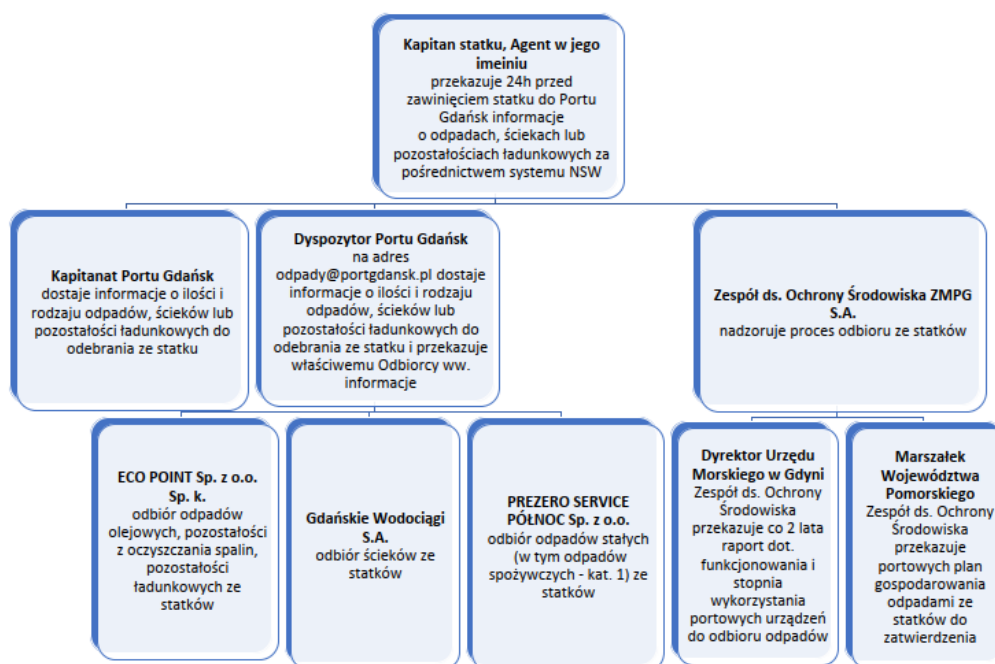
**Kapitan statku, Agent w jego imeiniu**
przekazuje 24h przed zawinięciem statku do Portu Gdańsk informacje o odpadach, ściekach lub pozostałościach ładunkowych za pośrednictwem systemu NSW

**Kapitanat Portu Gdańsk**
dostaje informacje o ilości i rodzaju odpadów, ścieków lub pozostałości ładunkowych do odebrania ze statku

**Dyspozytor Portu Gdańsk**
na adres odpady@portgdansk.pl dostaje informacje o ilości i rodzaju odpadów, ścieków lub pozostałości ładunkowych do odebrania ze statku i przekazuje właściwemu Odbiorcy ww. informacje

**Zespół ds. Ochrony Środowiska ZMPG S.A.**
nadzoruje proces odbioru ze statków

**ECO POINT Sp. z o.o. Sp. k.**
odbiór odpadów olejowych, pozostałości z oczyszczania spalin, pozostałości ładunkowych ze statków

**Gdańskie Wodociągi S.A.**
odbiór ścieków ze statków

**PREZERO SERVICE PÓŁNOC Sp. z o.o.**
odbiór odpadów stałych (w tym odpadów spożywczych - kat. 1) ze statków

**Dyrektor Urzędu Morskiego w Gdyni**
Zespół ds. Ochrony Środowiska przekazuje co 2 lata raport dot. funkcjonowania i stopnia wykorzystania portowych urządzeń do odbioru odpadów

**Marszałek Województwa Pomorskiego**
Zespół ds. Ochrony Środowiska przekazuje portowych plan gospodarowania odpadami ze statków do zatwierdzenia